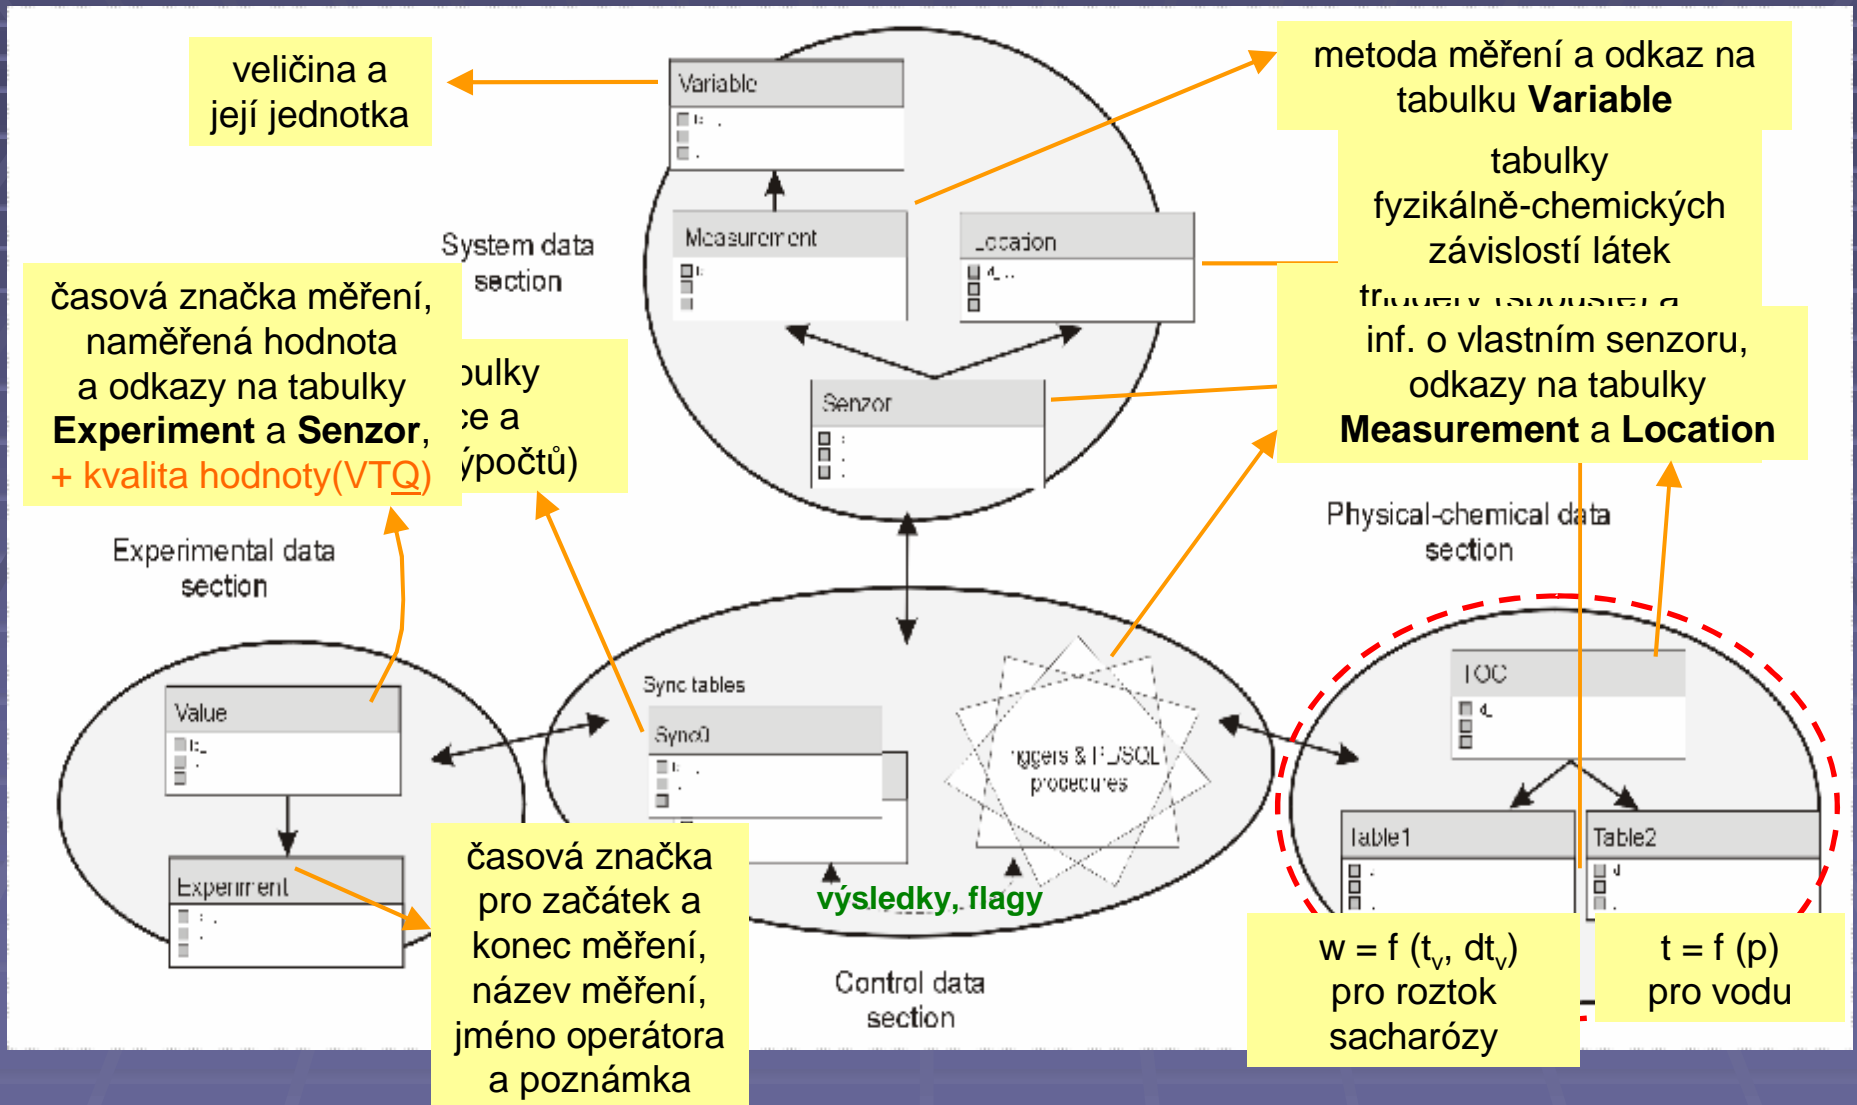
veličina a její jednotka

Variable

metoda měření a odkaz na tabulku **Variable**

tabulky fyzikálně-chemických závislostí látek

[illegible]

inf. o vlastním senzoru, odkazy na tabulky **Measurement** a **Location**

Measurement

Location

System data section

časová značka měření, naměřená hodnota a odkazy na tabulky **Experiment** a **Senzor**, + kvalita hodnoty(VTQ)

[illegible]bulky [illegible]ce a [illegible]ýpočtů)

Senzor

Physical-chemical data section

Experimental data section

Sync tables

Sync0

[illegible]iggers & PL/SQL procedures

TOC

Value

Experiment

Table1

Table2

časová značka pro začátek a konec měření, název měření, jméno operátora a poznámka

výsledky, flagy

Control data section

w = f (t$_v$, dt$_v$) pro roztok sacharózy

t = f (p) pro vodu